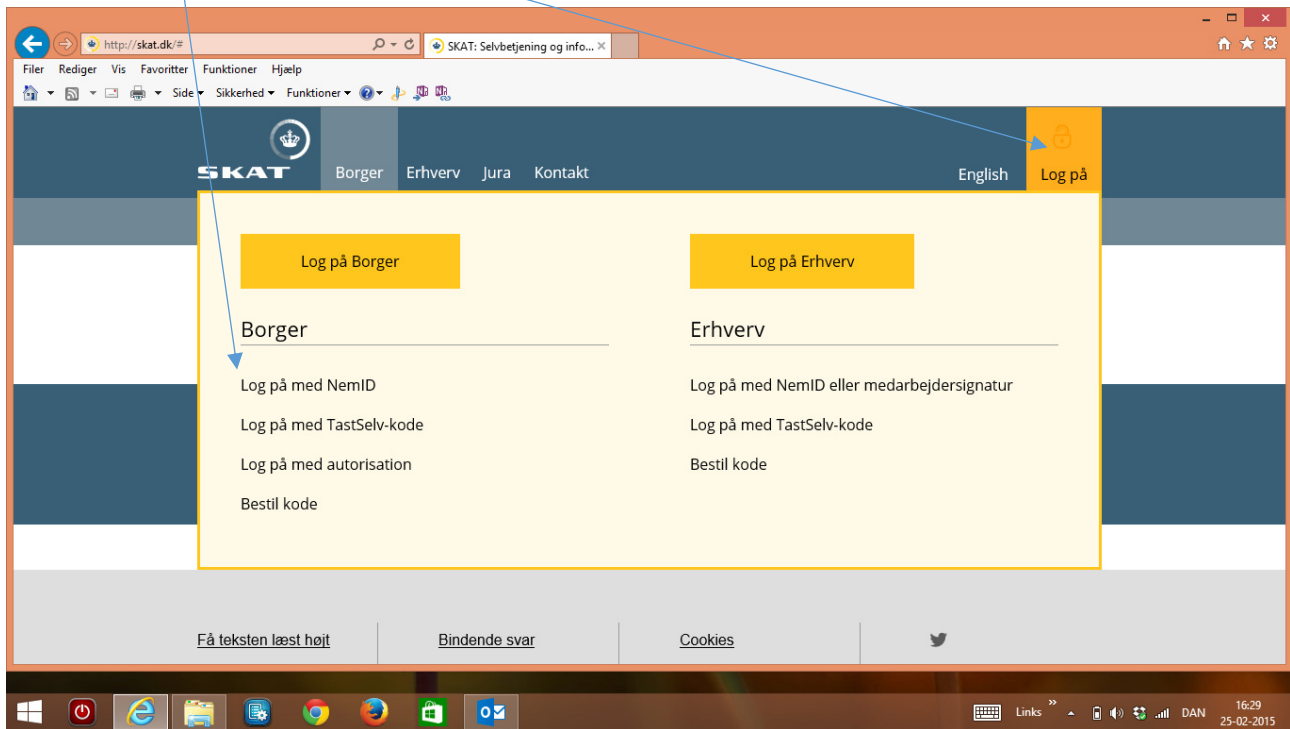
http://skat.dk/#

SKAT: Selvbetjening og info...

Filer Rediger Vis Favoritter Funktioner Hjælp

Side Sikkerhed Funktioner

SKAT Borger Erhverv Jura Kontakt

English Log på

Log på Borger

Log på Erhverv

Borger

Log på med NemID

Log på med TastSelv-kode

Log på med autorisation

Bestil kode

Erhverv

Log på med NemID eller medarbejdersignatur

Log på med TastSelv-kode

Bestil kode

Få teksten læst højt

Bindende svar

Cookies

Links DAN 16:29 25-02-2015